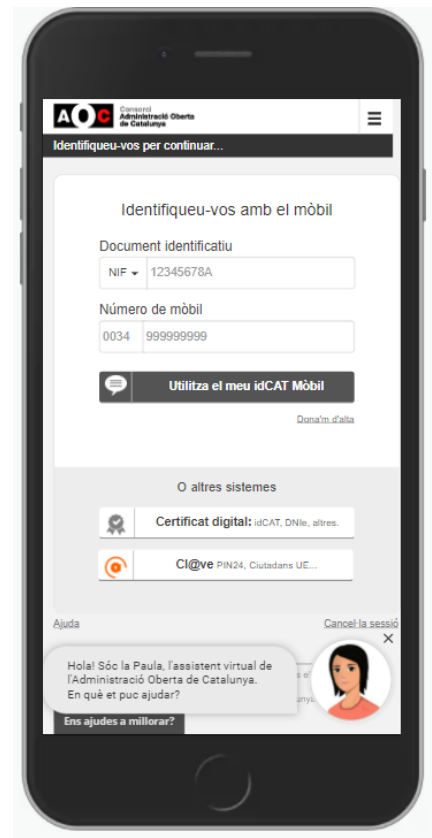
AOC Consorci Administració Oberta de Catalunya

Identifiqueu-vos per continuar...

Identifiqueu-vos amb el mòbil

Document identificatiu

NIF 12345678A

Número de mòbil

0034 999999999

Utilitza el meu idCAT Mòbil

Dona'm d'alta

O altres sistemes

Certificat digital: idCAT, DNIe, altres.

Cl@ve PIN24, Ciutadans UE...

Ajuda

Cancel·la sessió

×

Hola! Sóc la Paula, l'assistent virtual de l'Administració Oberta de Catalunya. En què et puc ajudar?

Ens ajudes a millorar?